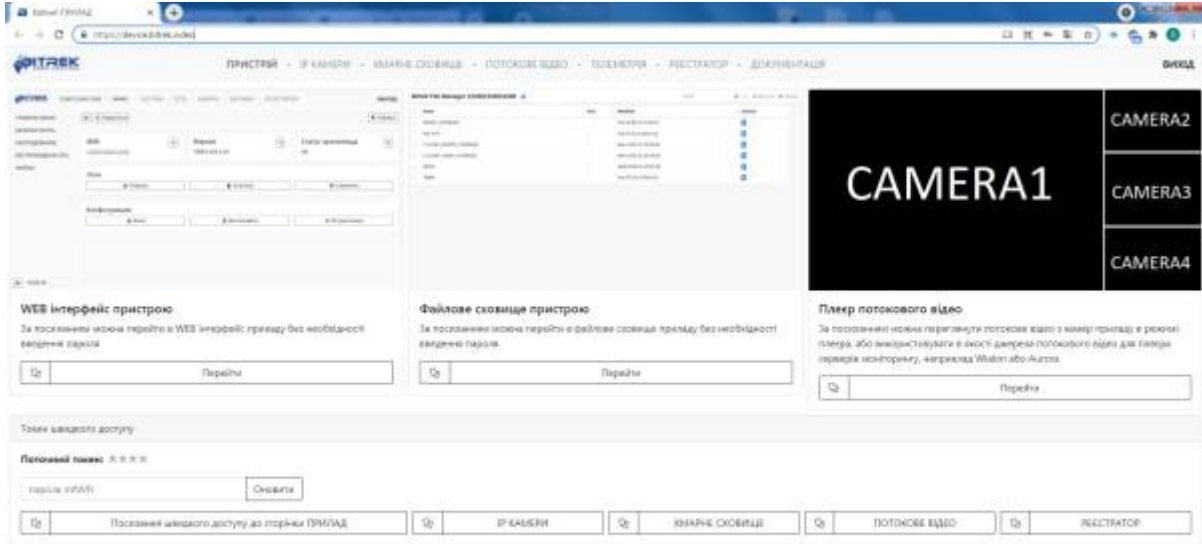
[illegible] ПРИЛАД

https://devices.bitrek.video

BITREK

ПРИСТРІЙ · IP КАМЕРИ · ХМАРНЕ СХОВИЩЕ · ПОТОКОВЕ ВІДЕО · ТЕЛЕМЕТРІЯ · РЕЄСТРАТОР · ДОКУМЕНТАЦІЯ

ВИХІД

CAMERA1

CAMERA2

CAMERA3

CAMERA4

WEB інтерфейс пристрою

За посиланням можна перейти в WEB інтерфейс приладу без необхідності введення пароля

Перейти

Файлове сховище пристрою

За посиланням можна перейти в файлове сховище приладу без необхідності введення пароля

Перейти

Плеєр потокового відео

За посиланням можна переглянути потокове відео з камер приладу в режимі плеєра, або використовувати в якості джерела потокового відео для плеєра серверів моніторингу, наприклад Wialon або Aurora

Перейти

Токен швидкого доступу

Поточний токен: ****

пароль WWR

Оновити

Посилання швидкого доступу до сторінки ПРИЛАД

IP КАМЕРИ

ХМАРНЕ СХОВИЩЕ

ПОТОКОВЕ ВІДЕО

РЕЄСТРАТОР